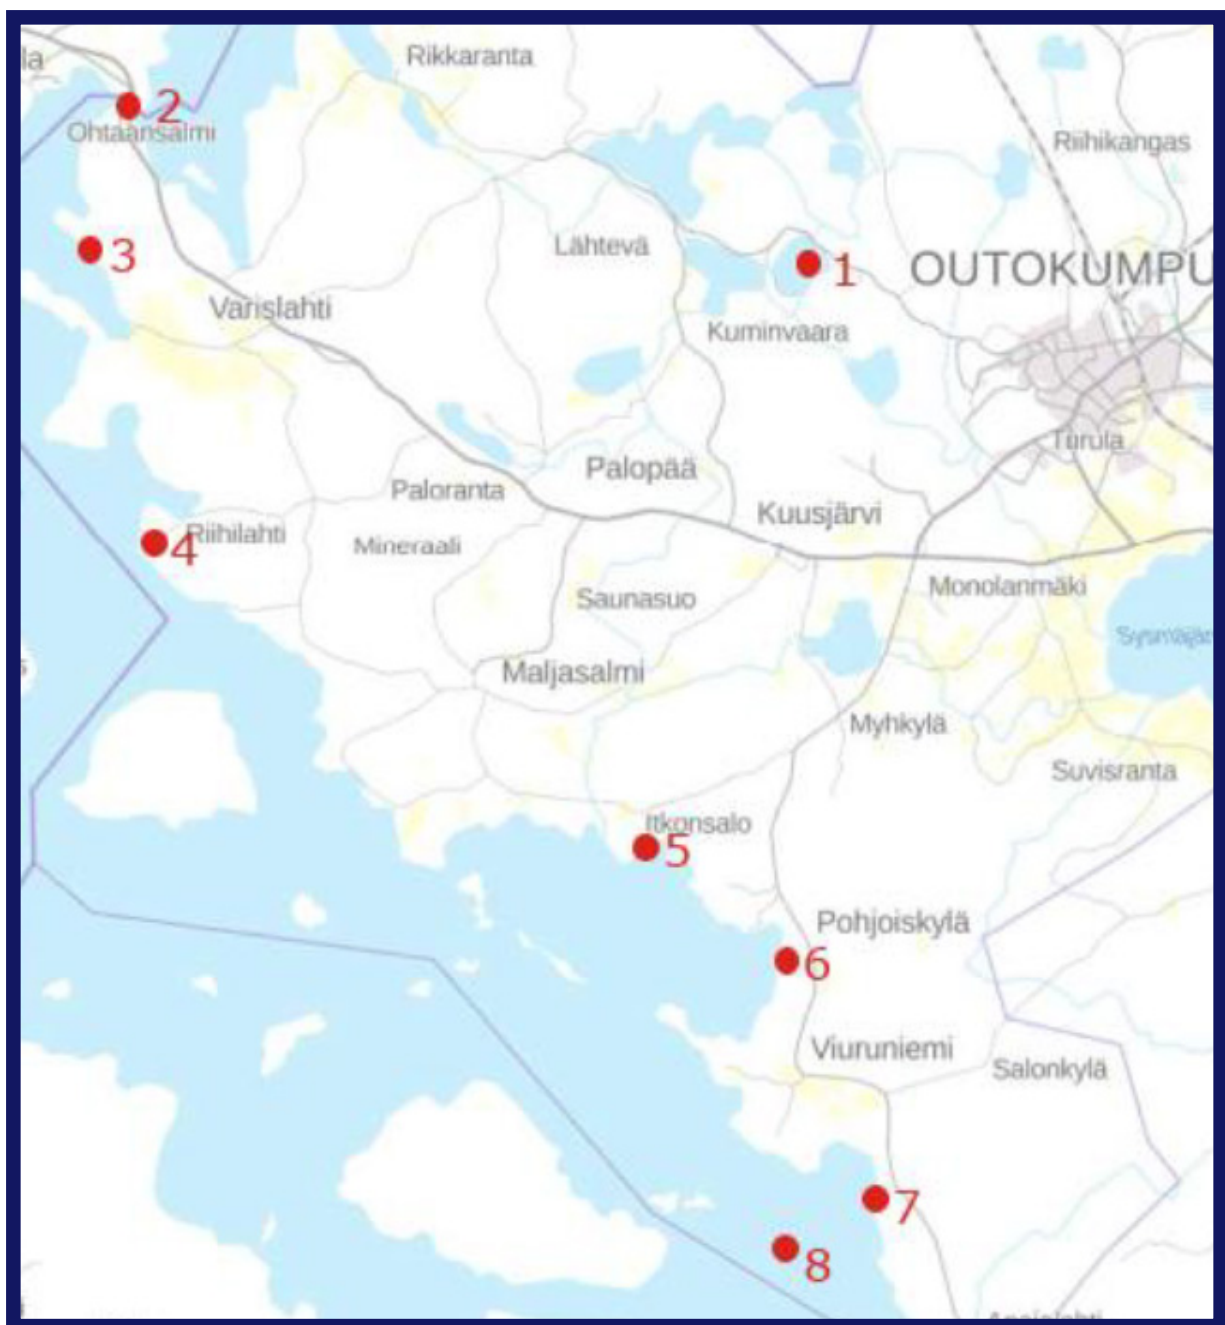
la
Rikkaranta
2
Ohtaansalmi
Riihikangas
3
Lähtevä
1
OUTOKUMPU
Varislahti
Kuminvaara
Turula
Palopää
Paloranta
Kuusjärvi
4
Riihilahti
Mineraali
Monolanmäki
Saunasuo
Sysmäjärvi
Maljasalmi
Myhkylä
Suvisranta
Itkonsalo
5
Pohjoiskylä
6
Viuruniemi
Salonkylä
7
8
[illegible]